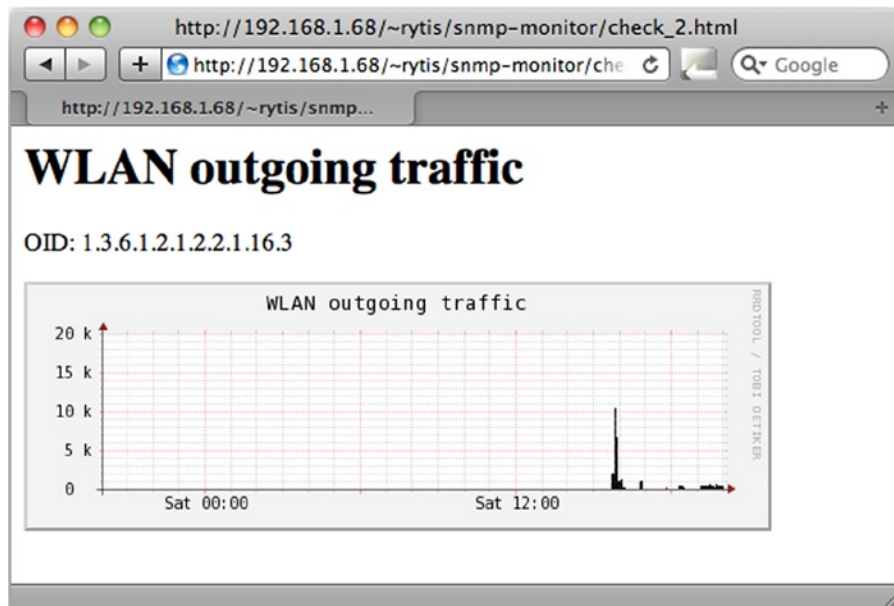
http://192.168.1.68/~rytis/snmp-monitor/check_2.html

http://192.168.1.68/~rytis/snmp-monitor/che

Google

http://192.168.1.68/~rytis/snmp...

WLAN outgoing traffic

OID: 1.3.6.1.2.1.2.2.1.16.3

WLAN outgoing traffic

RRDTOOL / TOBI OETIKER

20 k
15 k
10 k
5 k
0

Sat 00:00
Sat 12:00